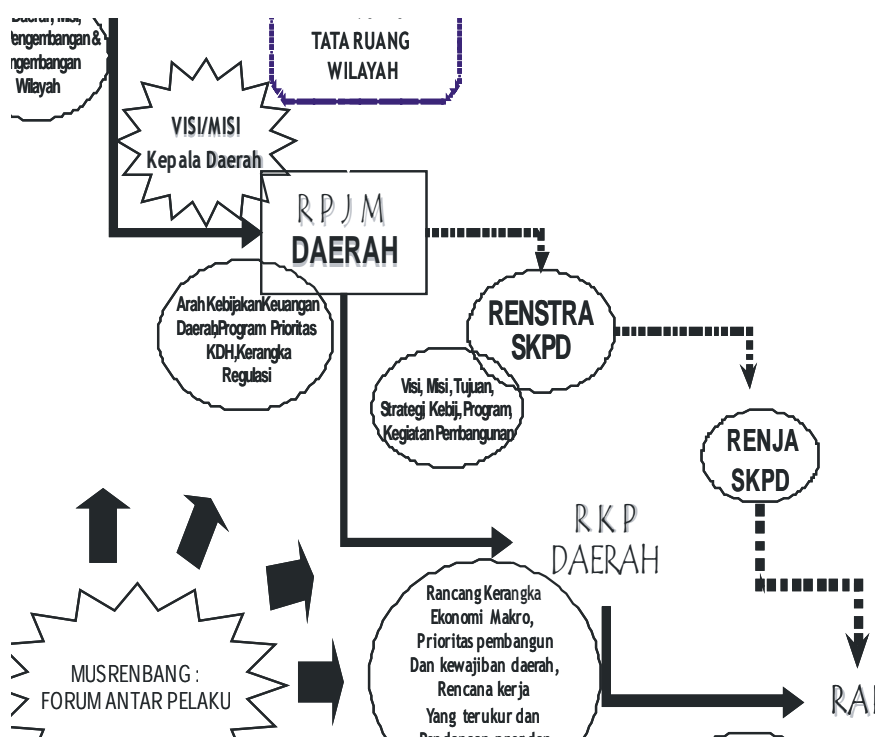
Daerah, Misi, Pengembangan & Pengembangan Wilayah

TATA RUANG WILAYAH

VISI/MISI Kepala Daerah

RPJM DAERAH

Arah Kebijakan Keuangan Daerah,Program Prioritas KDH,Kerangka Regulasi

RENSTRA SKPD

Visi, Misi, Tujuan, Strategi Kebij, Program, Kegiatan Pembangunan

RENJA SKPD

RKP DAERAH

Rancang Kerangka Ekonomi Makro, Prioritas pembangun Dan kewajiban daerah, Rencana kerja Yang terukur dan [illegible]

MUSRENBANG : FORUM ANTAR PELAKU

RA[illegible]